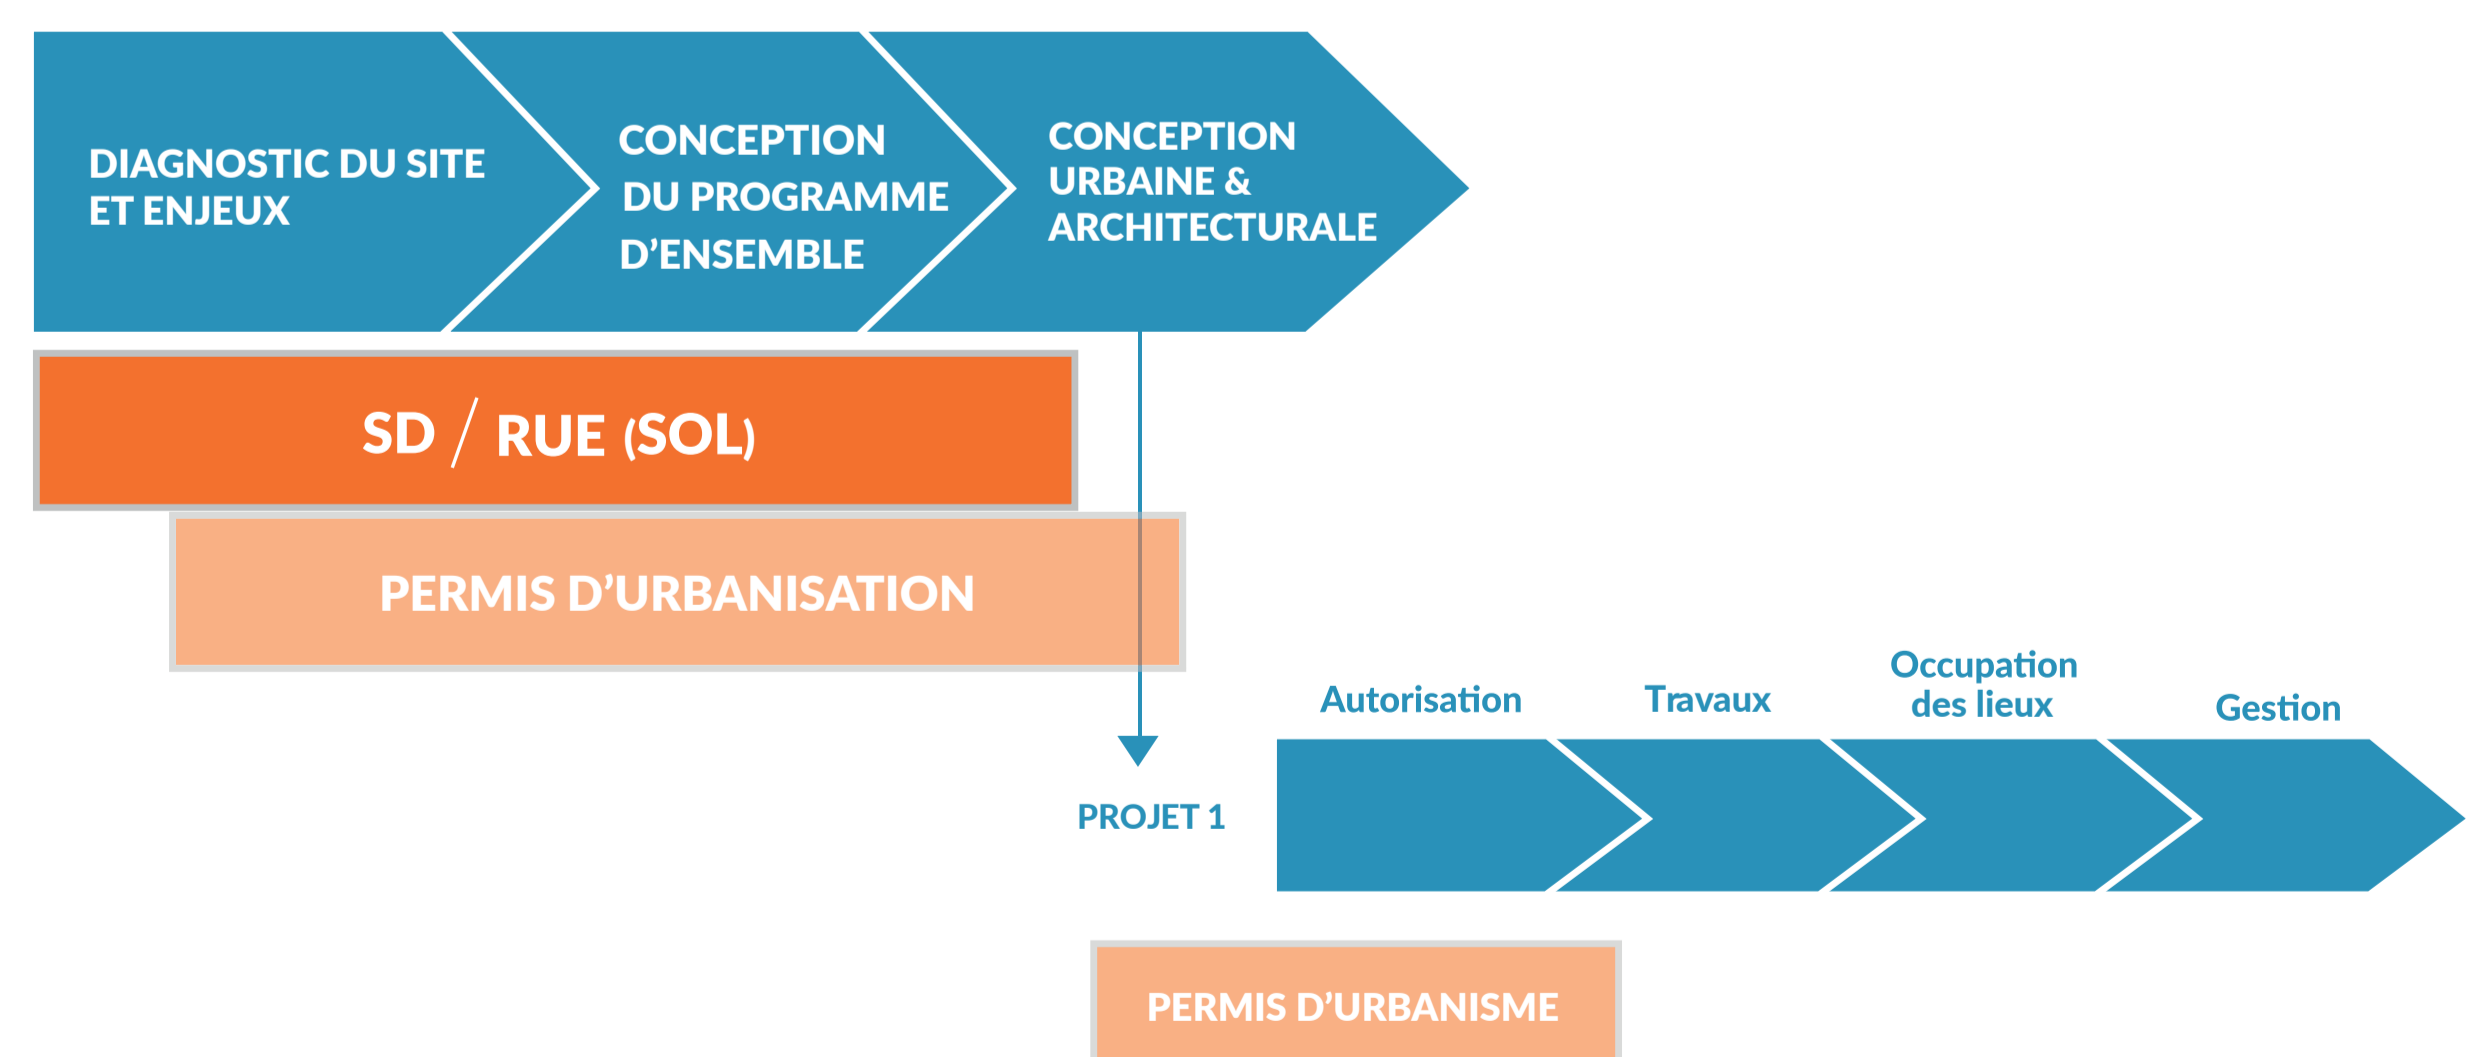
DIAGNOSTIC DU SITE ET ENJEUX

CONCEPTION DU PROGRAMME D'ENSEMBLE

CONCEPTION URBAINE & ARCHITECTURALE

SD / RUE (SOL)

PERMIS D'URBANISATION

Autorisation

Travaux

Occupation des lieux

Gestion

PROJET 1

PERMIS D'URBANISME